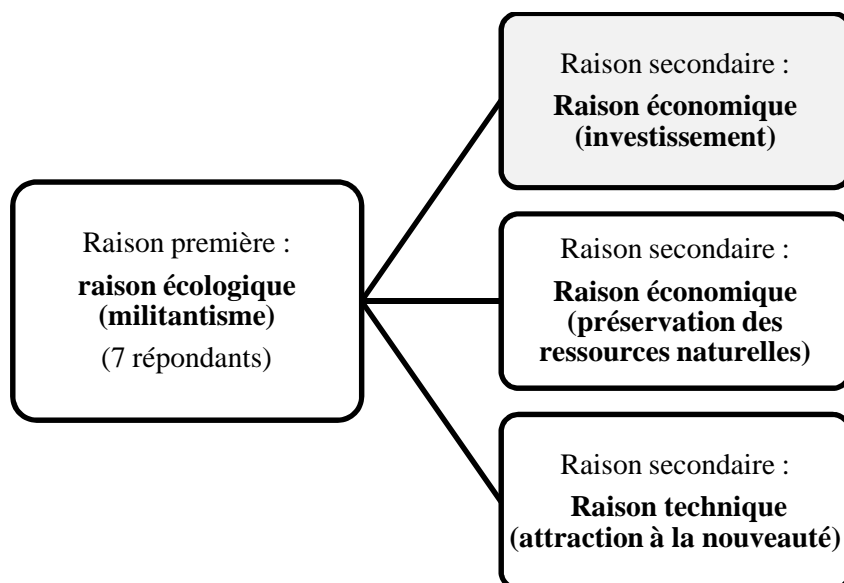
Raison première :
**raison écologique (militantisme)**
(7 répondants)

Raison secondaire :
**Raison économique (investissement)**

Raison secondaire :
**Raison économique (préservation des ressources naturelles)**

Raison secondaire :
**Raison technique (attraction à la nouveauté)**